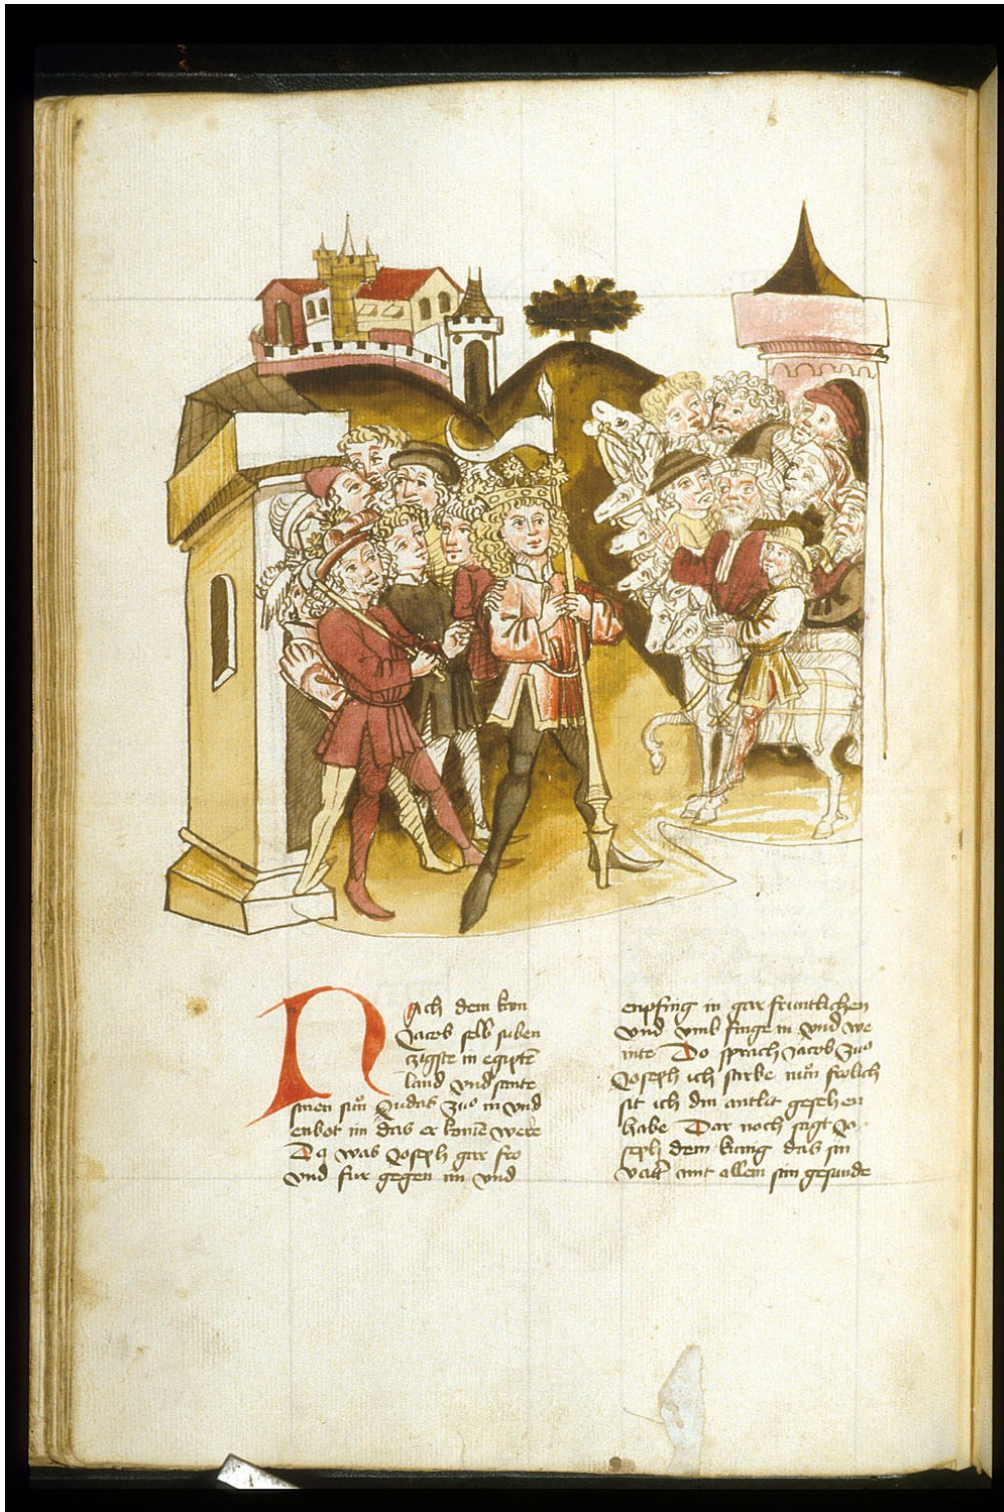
Nach dem kom Jacob selb siben zigster in egipten land vnd sante sinen sun Judam zu im vnd enbot im das er komen were Do was Joseph gar fro vnd fur gegen im vnd

enpfing in gar fruntlichen vnd vmb fieng in vnd we inte Do sprach Jacob zu Joseph ich stirbe nun frolich sit ich din antlit gesehen habe Dar noch seit Jo seph dem kung das sin vatter mit allem sim gesinde